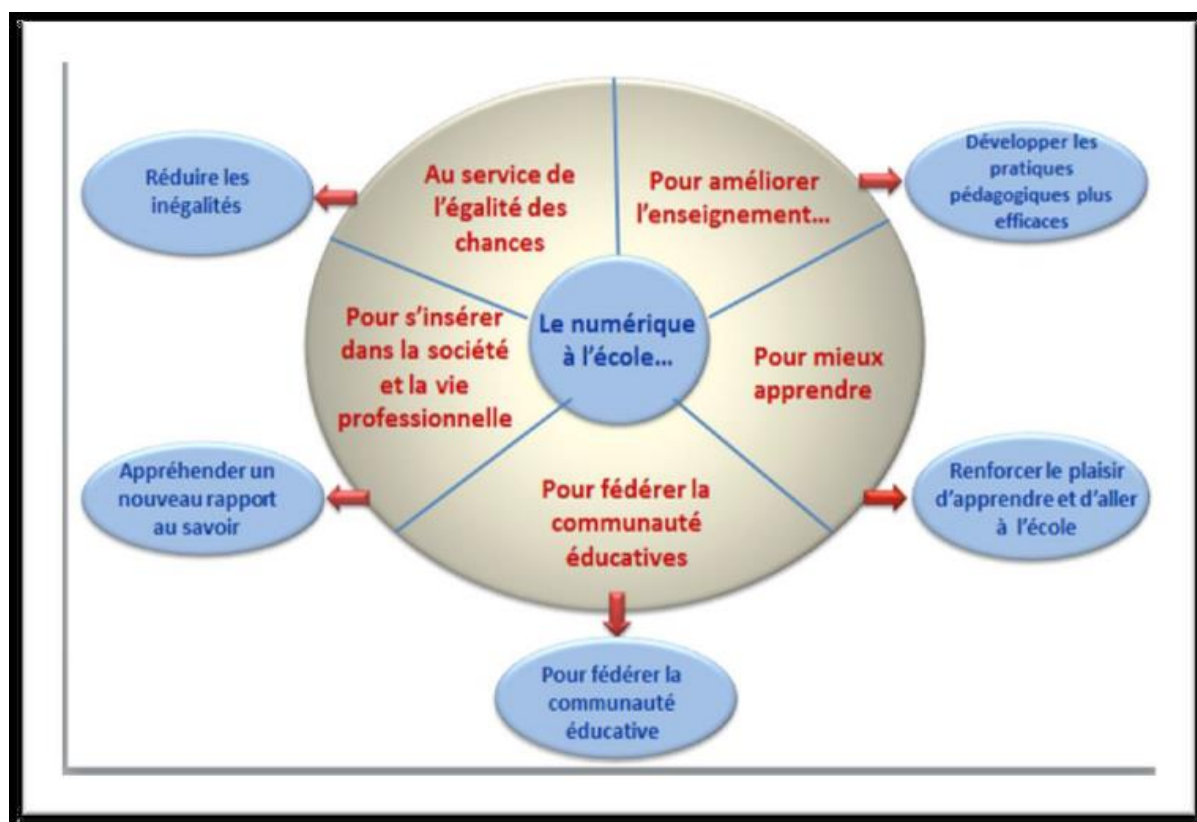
Réduire les inégalités

Au service de l'égalité des chances

Pour améliorer l'enseignement...

Développer les pratiques pédagogiques plus efficaces

Pour s'insérer dans la société et la vie professionnelle

Le numérique à l'école...

Pour mieux apprendre

Appréhender un nouveau rapport au savoir

Pour fédérer la communauté éducatives

Renforcer le plaisir d'apprendre et d'aller à l'école

Pour fédérer la communauté éducative